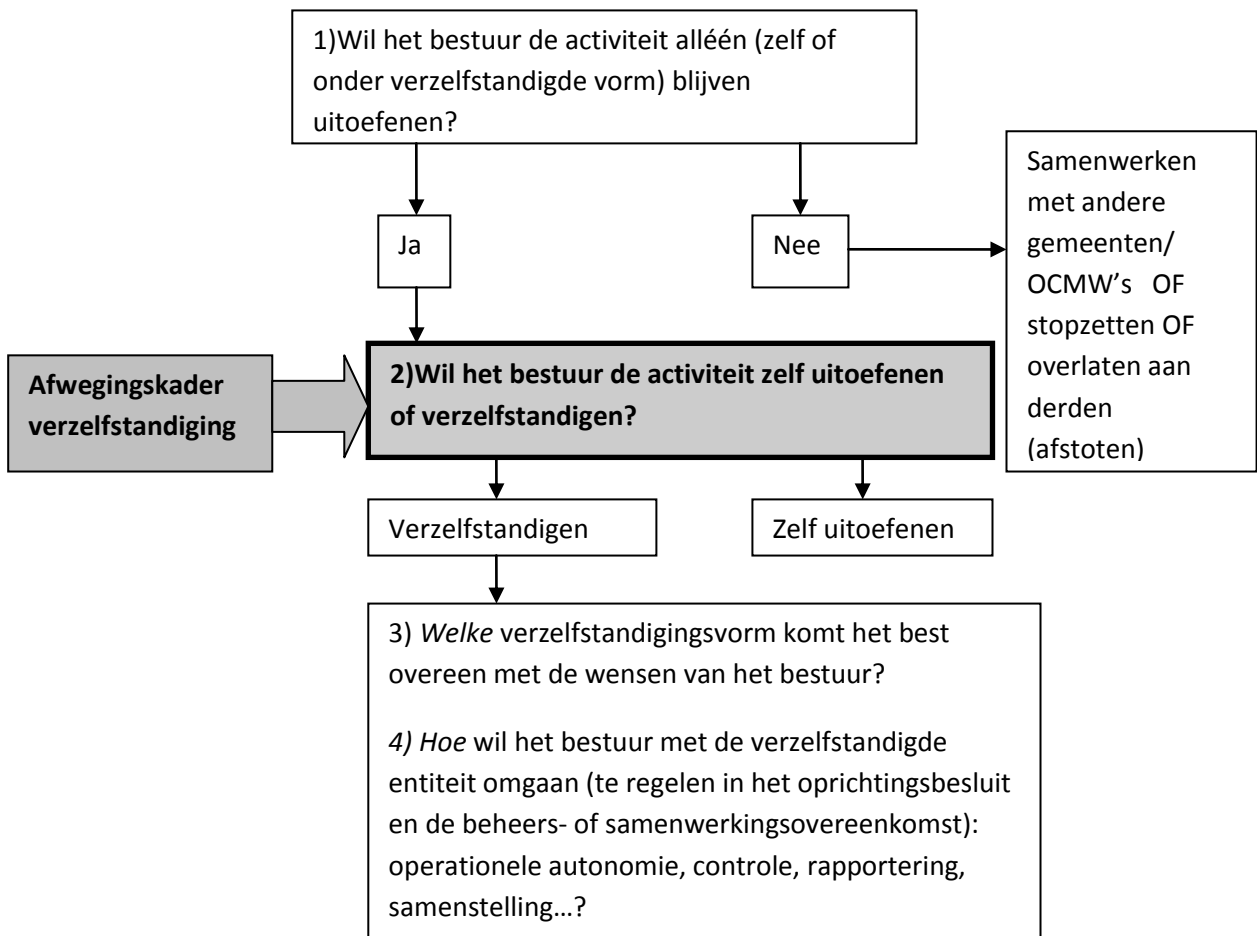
1)Wil het bestuur de activiteit alléén (zelf of onder verzelfstandigde vorm) blijven uitoefenen?

Ja

Nee

Samenwerken met andere gemeenten/ OCMW's OF stopzetten OF overlaten aan derden (afstoten)

Afwegingskader verzelfstandiging

2)Wil het bestuur de activiteit zelf uitoefenen of verzelfstandigen?

Verzelfstandigen

Zelf uitoefenen

3) Welke verzelfstandigingsvorm komt het best overeen met de wensen van het bestuur?

4) Hoe wil het bestuur met de verzelfstandigde entiteit omgaan (te regelen in het oprichtingsbesluit en de beheers- of samenwerkingsovereenkomst): operationele autonomie, controle, rapportering, samenstelling…?